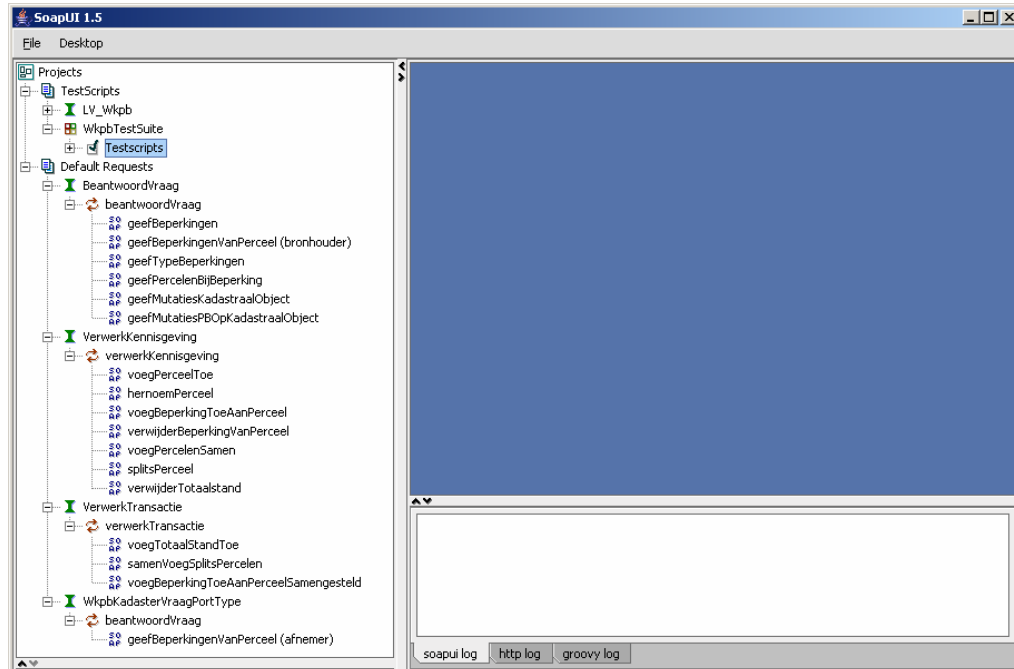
SoapUI 1.5

File Desktop

Projects
TestScripts
LV_Wkpb
WkpbTestSuite
Testscripts
Default Requests
BeantwoordVraag
beantwoordVraag
geefBeperkingen
geefBeperkingenVanPerceel (bronhouder)
geefTypeBeperkingen
geefPercelenBijBeperking
geefMutatiesKadastraalObject
geefMutatiesPBOpKadastraalObject
VerwerkKennisgeving
verwerkKennisgeving
voegPerceelToe
hernoemPerceel
voegBeperkingToeAanPerceel
verwijderBeperkingVanPerceel
voegPercelenSamen
splitsPerceel
verwijderTotaalstand
VerwerkTransactie
verwerkTransactie
voegTotaalStandToe
samenVoegSplitsPercelen
voegBeperkingToeAanPerceelSamengesteld
WkpbKadasterVraagPortType
beantwoordVraag
geefBeperkingenVanPerceel (afnemer)

soapui log | http log | groovy log